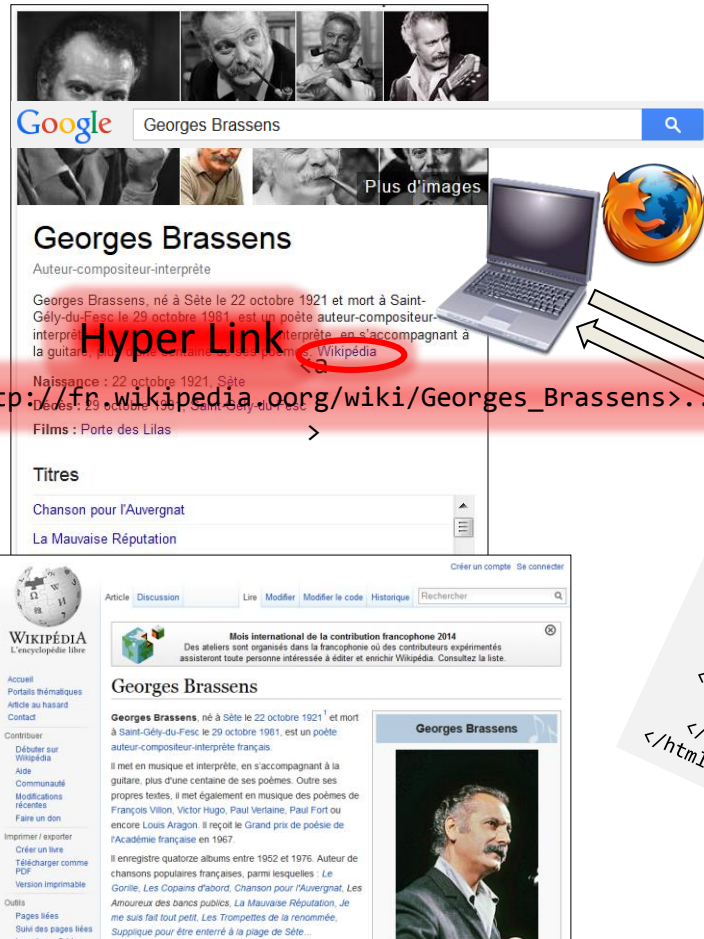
Google Georges Brassens

Plus d'images

Georges Brassens

Auteur-compositeur-interprète

Georges Brassens, né à Sète le 22 octobre 1921 et mort à Saint-Gély-du-Fesc le 29 octobre 1981, est un poète auteur-compositeur-interprète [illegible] interprète, en s'accompagnant à la guitare, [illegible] centaine de ses poèmes. Wikipédia

Hyper Link

<a

tp://fr.wikipedia.oorg/wiki/Georges_Brassens>.

>

Naissance : 22 octobre 1921, Sète

Décès : 29 octobre 1981, Saint-Gély-du-Fesc

Films : Porte des Lilas

Titres

Chanson pour l'Auvergnat

La Mauvaise Réputation

Créer un compte Se connecter

Article Discussion Lire Modifier Modifier le code Historique Rechercher

WIKIPÉDIA
L'encyclopédie libre

Mois international de la contribution francophone 2014
Des ateliers sont organisés dans la francophonie où des contributeurs expérimentés assisteront toute personne intéressée à éditer et enrichir Wikipédia. Consultez la liste.

Georges Brassens

Accueil
Portails thématiques
Article au hasard
Contact

Contribuer
Débuter sur Wikipédia
Aide
Communauté
Modifications récentes
Faire un don

Imprimer / exporter
Créer un livre
Télécharger comme PDF
Version imprimable

Outils
Pages liées
Suivi des pages liées

Georges Brassens, né à Sète le 22 octobre 1921$^1$ et mort à Saint-Gély-du-Fesc le 29 octobre 1981, est un poète auteur-compositeur-interprète français.

Il met en musique et interprète, en s'accompagnant à la guitare, plus d'une centaine de ses poèmes. Outre ses propres textes, il met également en musique des poèmes de François Villon, Victor Hugo, Paul Verlaine, Paul Fort ou encore Louis Aragon. Il reçoit le Grand prix de poésie de l'Académie française en 1967.

Il enregistre quatorze albums entre 1952 et 1976. Auteur de chansons populaires françaises, parmi lesquelles : Le Gorille, Les Copains d'abord, Chanson pour l'Auvergnat, Les Amoureux des bancs publics, La Mauvaise Réputation, Je me suis fait tout petit, Les Trompettes de la renommée, Supplique pour être enterré à la plage de Sète...

Georges Brassens

<
</
</html